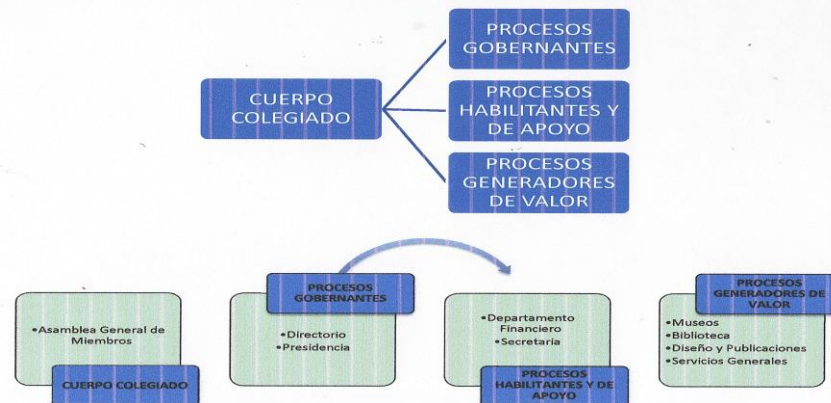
CUERPO COLEGIADO

PROCESOS GOBERNANTES

PROCESOS HABILITANTES Y DE APOYO

PROCESOS GENERADORES DE VALOR

•Asamblea General de Miembros

CUERPO COLEGIADO

PROCESOS GOBERNANTES

•Directorio
•Presidencia

•Departamento Financiero
•Secretaria

PROCESOS HABILITANTES Y DE APOYO

PROCESOS GENERADORES DE VALOR

•Museos
•Biblioteca
•Diseño y Publicaciones
•Servicios Generales